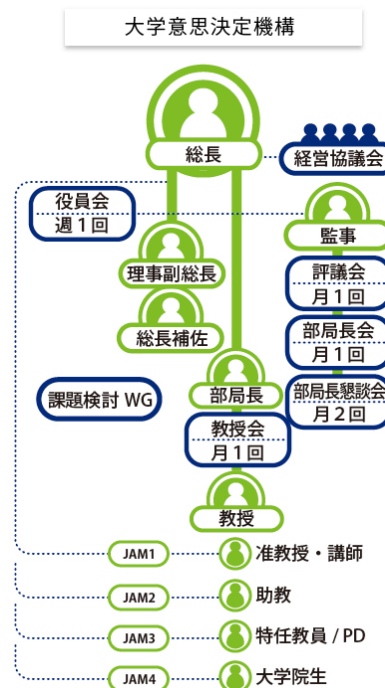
大学意思決定機構

総長

経営協議会

役員会
週１回

監事

理事副総長

評議会
月１回

総長補佐

部局長会
月１回

課題検討 WG

部局長

部局長懇談会
月２回

教授会
月１回

教授

JAM1

准教授・講師

JAM2

助教

JAM3

特任教員 / PD

JAM4

大学院生